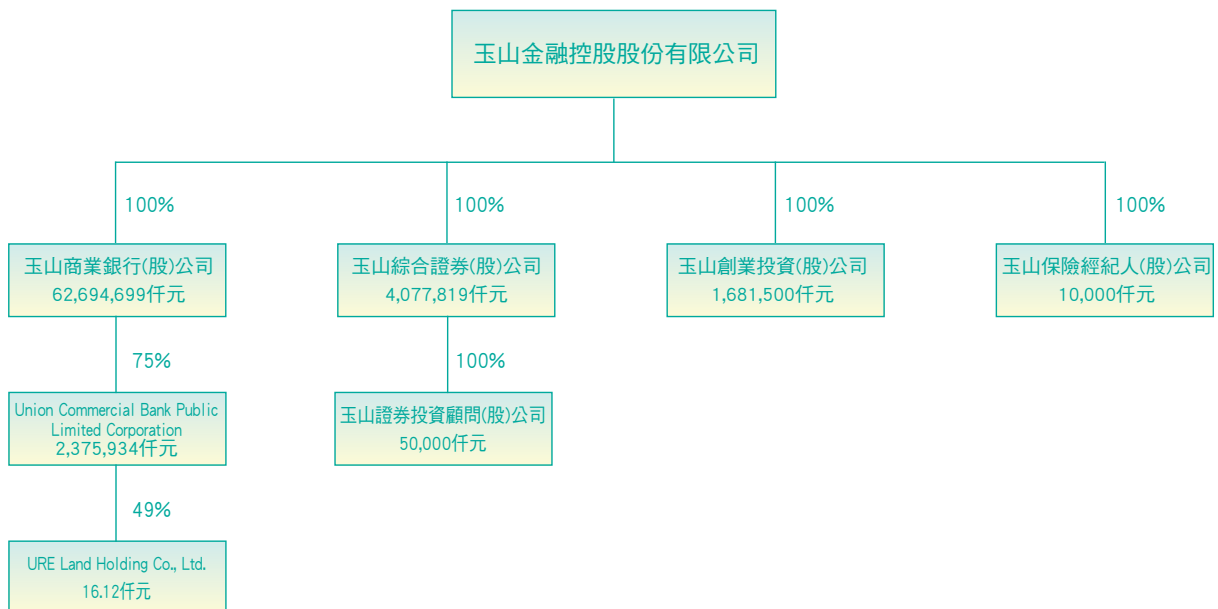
玉山金融控股股份有限公司

100%

玉山商業銀行(股)公司
62,694,699仟元

75%

Union Commercial Bank Public Limited Corporation
2,375,934仟元

49%

URE Land Holding Co., Ltd.
16.12仟元

100%

玉山綜合證券(股)公司
4,077,819仟元

100%

玉山證券投資顧問(股)公司
50,000仟元

100%

玉山創業投資(股)公司
1,681,500仟元

100%

玉山保險經紀人(股)公司
10,000仟元